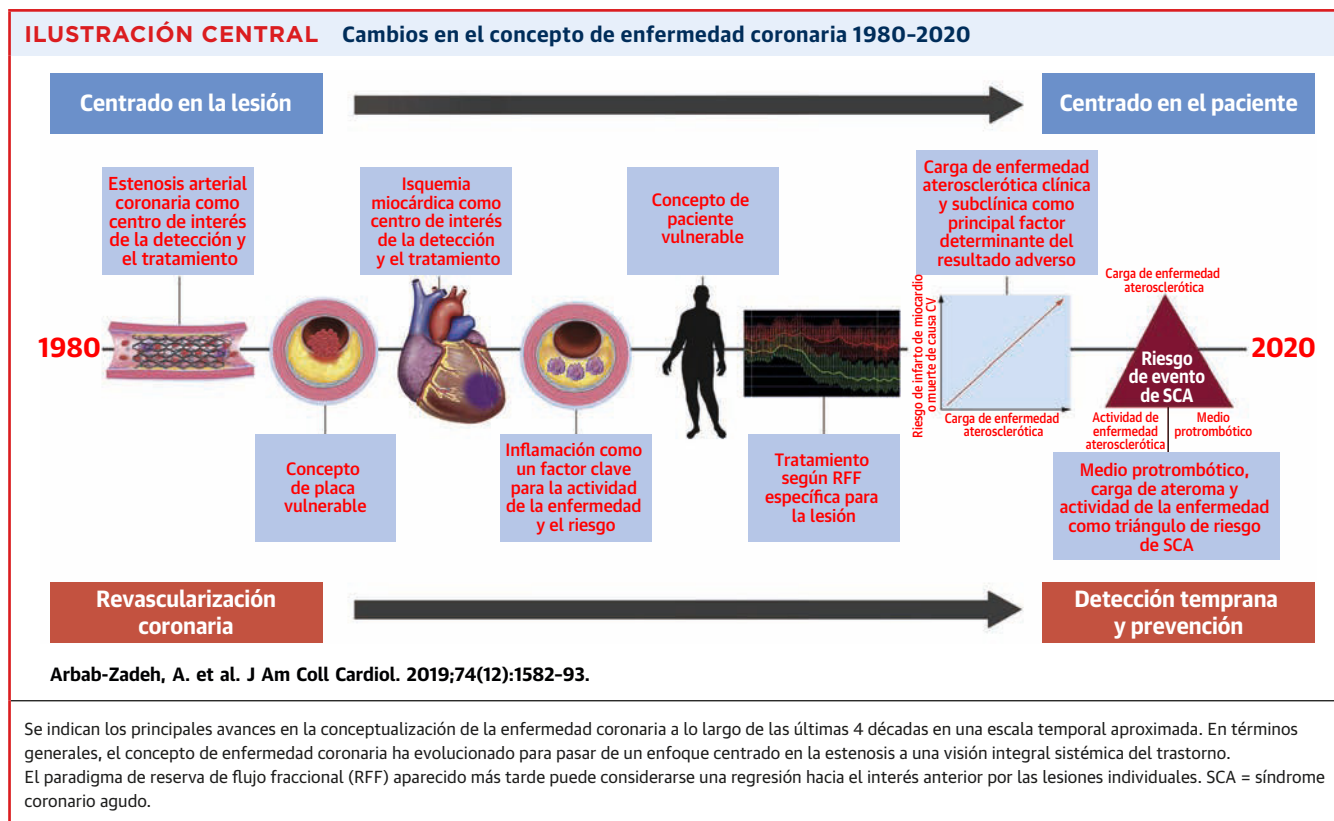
ILUSTRACIÓN CENTRAL Cambios en el concepto de enfermedad coronaria 1980–2020

Centrado en la lesión

Centrado en el paciente

Estenosis arterial coronaria como centro de interés de la detección y el tratamiento

Isquemia miocárdica como centro de interés de la detección y el tratamiento

Concepto de paciente vulnerable

Carga de enfermedad aterosclerótica clínica y subclínica como principal factor determinante del resultado adverso

1980

2020

Riesgo de infarto de miocardio o muerte de causa CV

Carga de enfermedad aterosclerótica

Carga de enfermedad aterosclerótica

Riesgo de evento de SCA

Actividad de enfermedad aterosclerótica

Medio protrombótico

Concepto de placa vulnerable

Inflamación como un factor clave para la actividad de la enfermedad y el riesgo

Tratamiento según RFF específica para la lesión

Medio protrombótico, carga de ateroma y actividad de la enfermedad como triángulo de riesgo de SCA

Revascularización coronaria

Detección temprana y prevención

Arbab-Zadeh, A. et al. J Am Coll Cardiol. 2019;74(12):1582–93.

Se indican los principales avances en la conceptualización de la enfermedad coronaria a lo largo de las últimas 4 décadas en una escala temporal aproximada. En términos generales, el concepto de enfermedad coronaria ha evolucionado para pasar de un enfoque centrado en la estenosis a una visión integral sistémica del trastorno.
El paradigma de reserva de flujo fraccional (RFF) aparecido más tarde puede considerarse una regresión hacia el interés anterior por las lesiones individuales. SCA = síndrome coronario agudo.